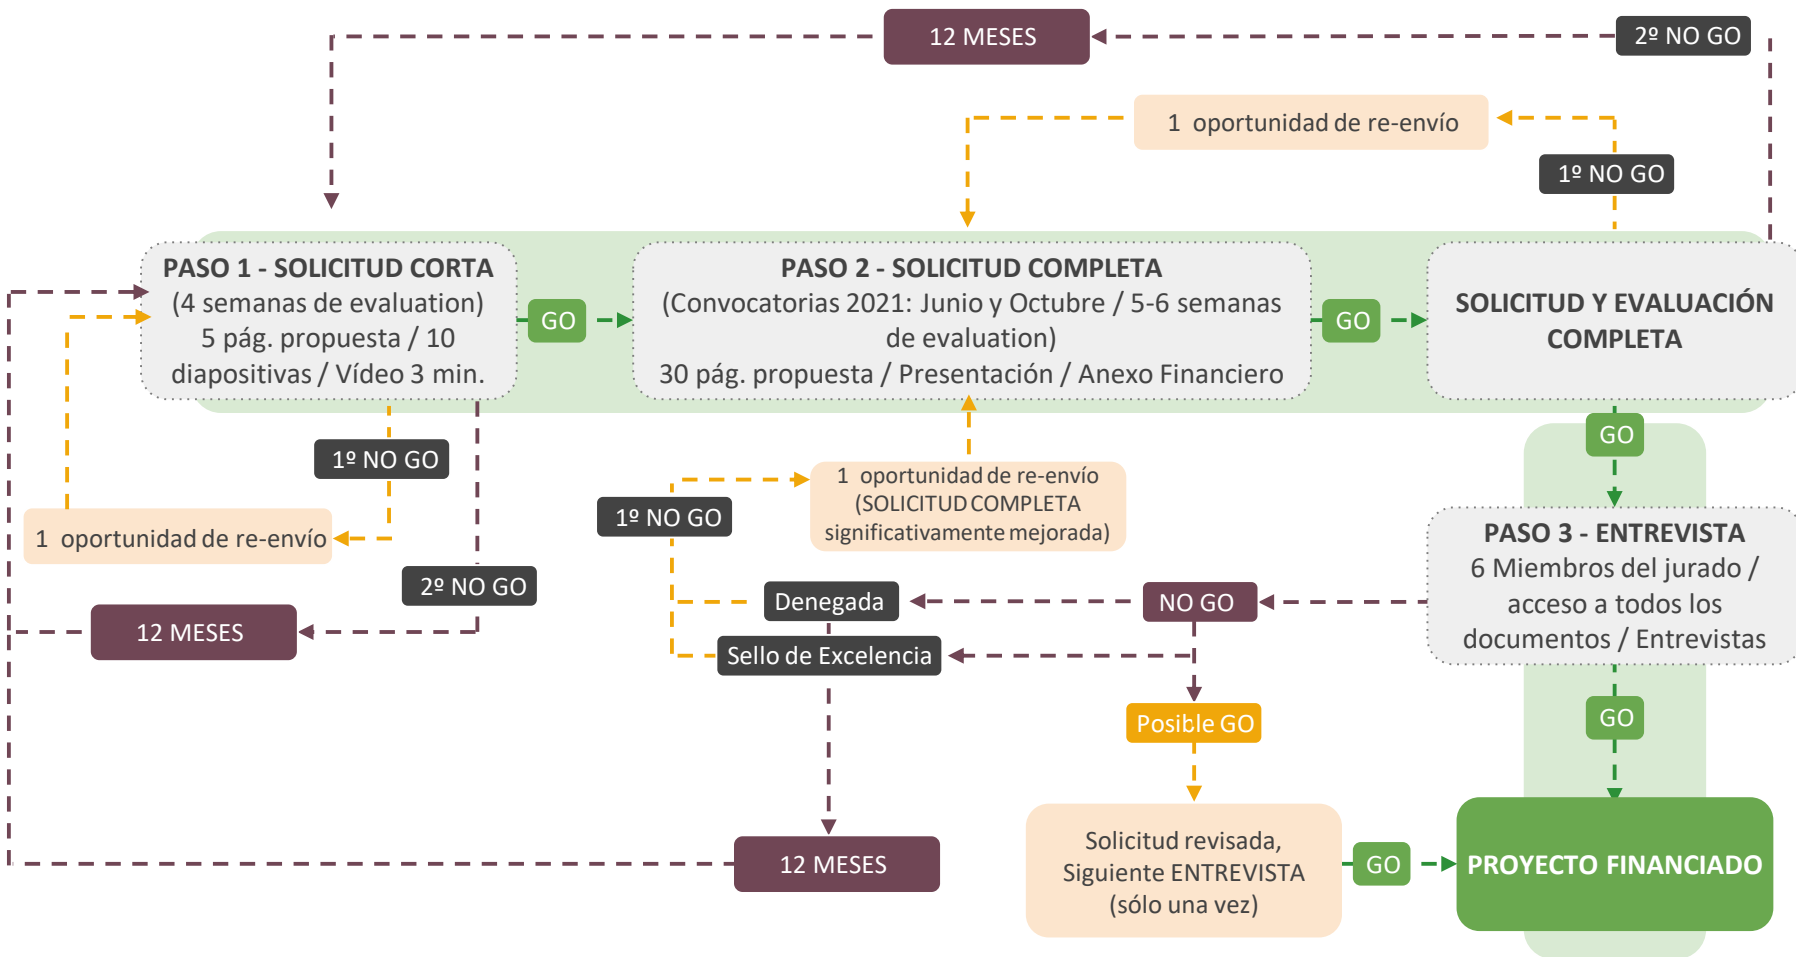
12 MESES

2º NO GO

1 oportunidad de re-envío

1º NO GO

PASO 1 - SOLICITUD CORTA
(4 semanas de evaluation)
5 pág. propuesta / 10 diapositivas / Vídeo 3 min.

GO

PASO 2 - SOLICITUD COMPLETA
(Convocatorias 2021: Junio y Octubre / 5-6 semanas de evaluation)
30 pág. propuesta / Presentación / Anexo Financiero

GO

SOLICITUD Y EVALUACIÓN COMPLETA

GO

1º NO GO

1 oportunidad de re-envío

1 oportunidad de re-envío
(SOLICITUD COMPLETA significativamente mejorada)

1º NO GO

PASO 3 - ENTREVISTA
6 Miembros del jurado / acceso a todos los documentos / Entrevistas

2º NO GO

Denegada

NO GO

12 MESES

Sello de Excelencia

GO

Posible GO

Solicitud revisada, Siguiente ENTREVISTA (sólo una vez)

GO

PROYECTO FINANCIADO

12 MESES